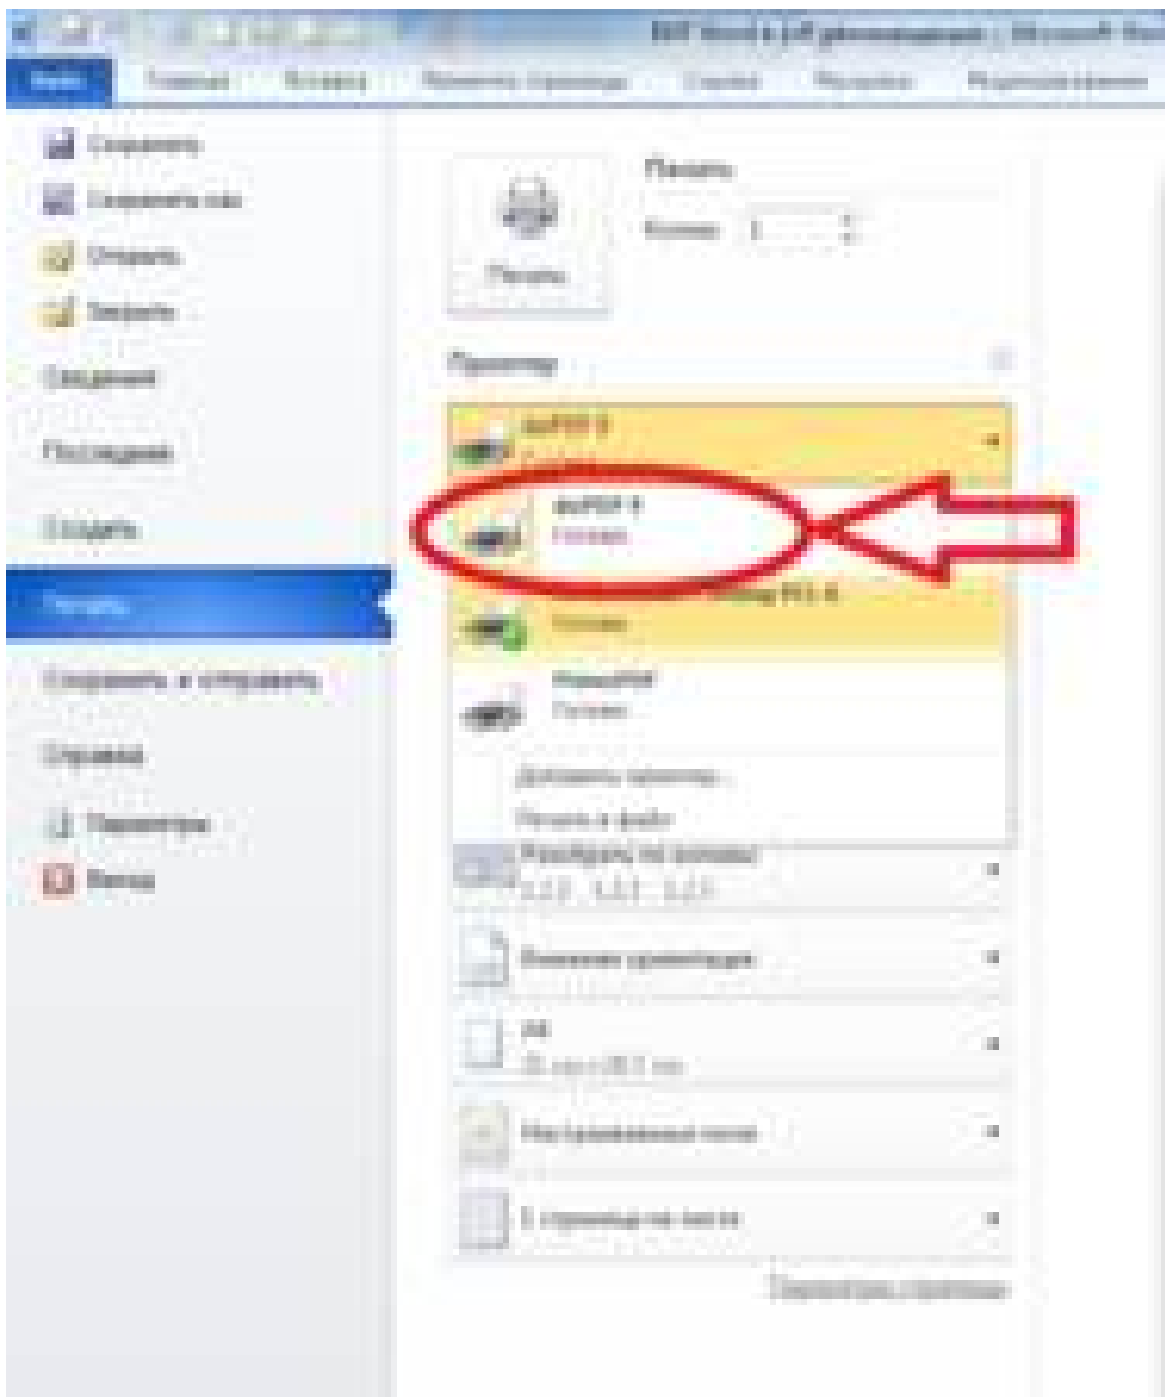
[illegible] Word в pdf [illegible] - Microsoft Wo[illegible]

Файл | Главная | Вставка | Разметка страницы | Ссылки | Рассылки | Рецензирование

Сохранить
Сохранить как
Открыть
Закрыть
Сведения
Последние
Создать
Печать
Сохранить и отправить
Справка
Параметры
Выход

Печать
Копии: 1
Печать

Принтер

doPDF 8
doPDF 8
Готов
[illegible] PDF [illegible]
Готов
Microsoft
Готов
Добавить принтер...
Печать в файл
Разобрать по копиям
1,2,3 1,2,3 1,2,3
Книжная ориентация
A4
21 см x 29,7 см
Настраиваемые поля
1 страница на листе
Параметры страницы